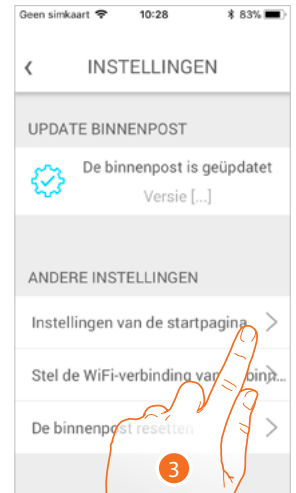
Geen simkaart 10:28 83%

INSTELLINGEN

UPDATE BINNENPOST

De binnenpost is geüpdatet

Versie [...]

ANDERE INSTELLINGEN

Instellingen van de startpagina

Stel de WiFi-verbinding van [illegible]

De binnenpost resetten

3